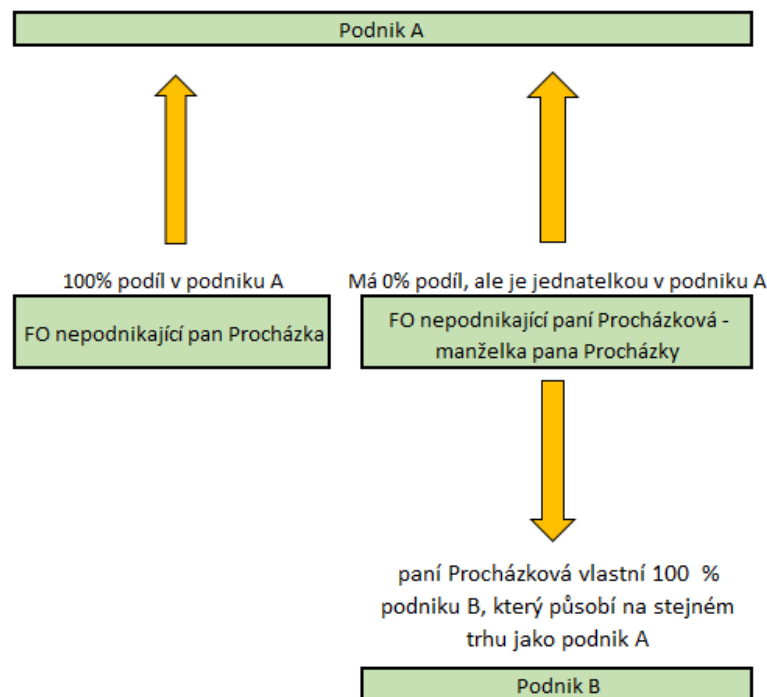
Podnik A

100% podíl v podniku A

FO nepodnikající pan Procházka

Má 0% podíl, ale je jednatelkou v podniku A

FO nepodnikající paní Procházková - manželka pana Procházky

paní Procházková vlastní 100 % podniku B, který působí na stejném trhu jako podnik A

Podnik B